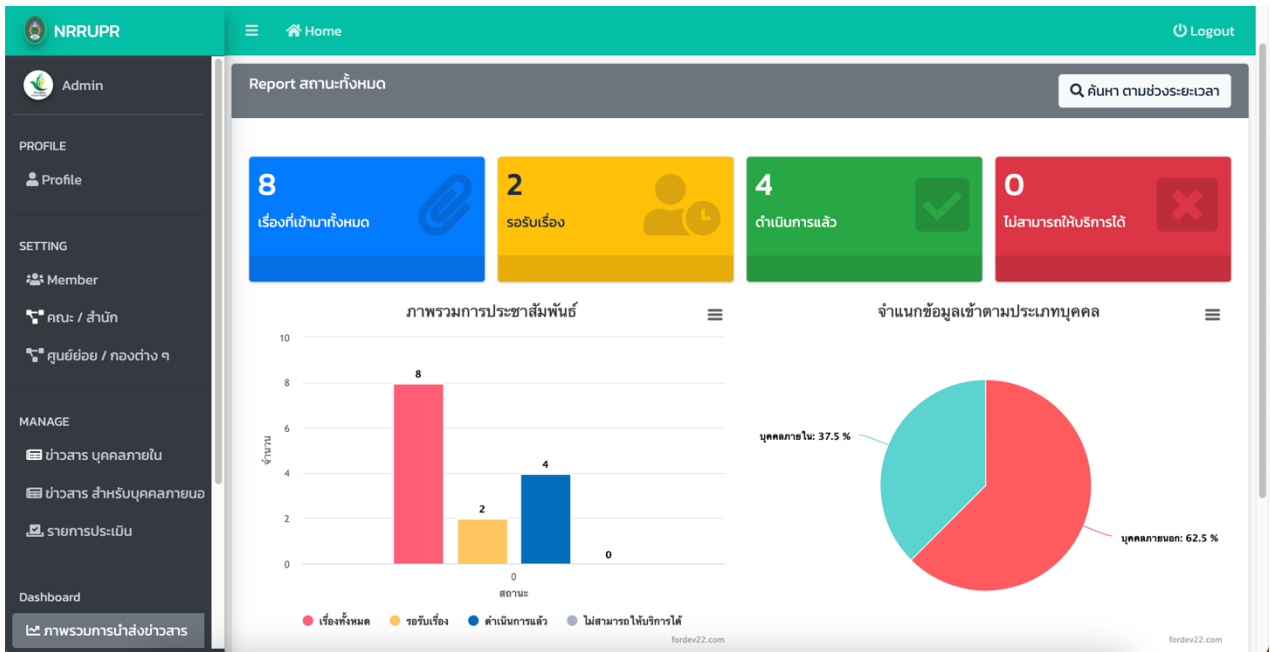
NRRUPR

Home

Logout

Admin

PROFILE

Profile

SETTING

Member

คณะ / สำนัก

ศูนย์ย่อย / กองต่าง ๆ

MANAGE

ข่าวสาร บุคคลภายใน

ข่าวสาร สำหรับบุคคลภายนอ

รายการประเมิน

Dashboard

ภาพรวมการนำส่งข่าวสาร

Report สถานะทั้งหมด

ค้นหา ตามช่วงระยะเวลา

8
เรื่องที่เข้ามาทั้งหมด

2
รอรับเรื่อง

4
ดำเนินการแล้ว

0
ไม่สามารถให้บริการได้

ภาพรวมการประชาสัมพันธ์

10
8
6
4
2
0
จำนวน
8
2
4
0
0
สถานะ

เรื่องทั้งหมด รอรับเรื่อง ดำเนินการแล้ว ไม่สามารถให้บริการได้

fordev22.com

จำแนกข้อมูลเข้าตามประเภทบุคคล

บุคคลภายใน: 37.5 %

บุคคลภายนอก: 62.5 %

fordev22.com